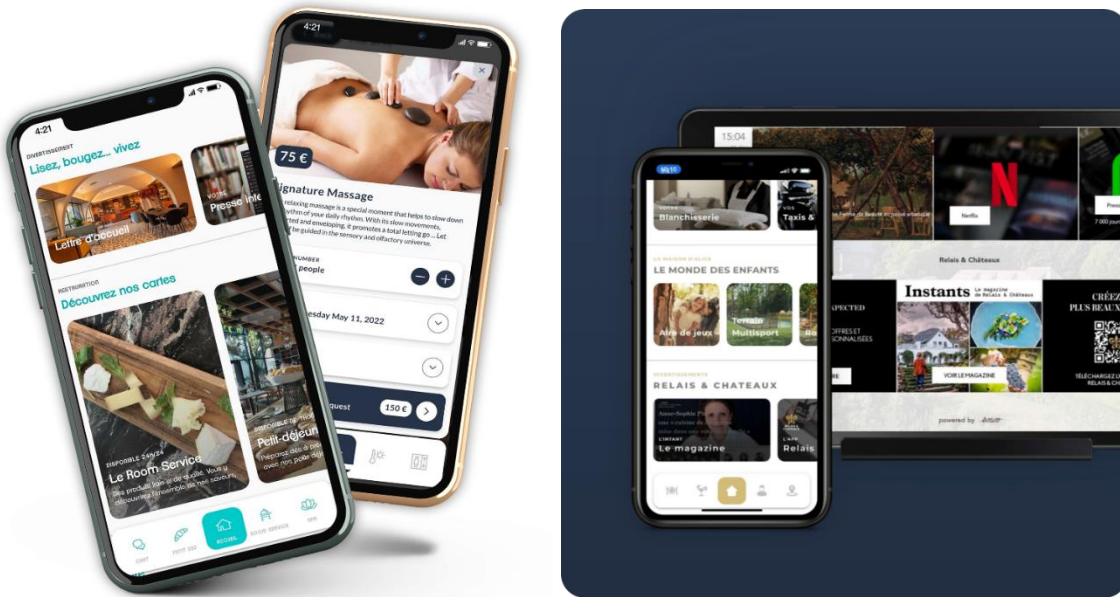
4:21
DIVERTISSEMENT
Lisez, bougez... vivez
Lettre d'accueil
VOTRE
Presse inte
RESTAURATION
Découvrez nos cartes
DISPONIBLE 24H/24
Le Room Service
Des produits loin de qualité. Vous y découvrirez l'ensemble de nos saveurs
DISPONIBLE DE 7H00
Petit-déjeu
Préparez dès le petit-déjeuner avec nos petits-déj
CHAT
PETIT DÉJ
ACCUEIL
ROOM SERVICE
SPA

4:21
75 €
ignature Massage
relaxing massage is a special moment that helps to slow down rhythm of your daily rhythm. With its slow movements, rted and enveloping, it promotes a total letting go ... Let be guided in the sensory and olfactory universe.
UMBER
people
esday May 11, 2022
quest
150 €

15:04
VOTRE
Blanchisserie
VOS
Taxis &
LA MAISON D'ALICE
LE MONDE DES ENFANTS
Aire de jeux
Terrain Multisport
Ra
DIVERTISSEMENTS
RELAIS & CHATEAUX
L'INSTANT
Le magazine
L'APP
Relais
Netflix
Relais & Châteaux
XPECTED
OFFRES ET
SONNALISÉES
RE
Instants
Le magazine de Relais & Châteaux
VOIR LE MAGAZINE
CRÉEZ
PLUS BEAUX
TÉLÉCHARGEZ L
RELAIS & CHA
powered by